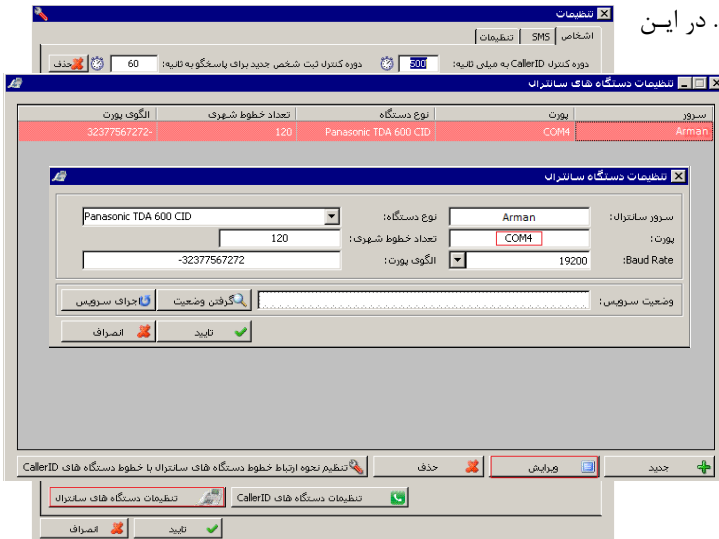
. در این

تنظیمات

اشخاص | SMS | تنظیمات

دوره کنترل CallerID به میلی ثانیه: 500 دوره کنترل ثبت شخص جدید برای پاسخگو به ثانیه: 60 حذف

تنظیمات دستگاه های سانترال

| سرور | پورت | نوع دستگاه | تعداد خطوط شهری | الگوی پورت |
|---|---|---|---|---|
| Arman | COM4 | Panasonic TDA 600 CID | 120 | 32377567272- |

تنظیمات دستگاه سانترال

سرور سانترال: Arman
نوع دستگاه: Panasonic TDA 600 CID
پورت: COM4
تعداد خطوط شهری: 120
Baud Rate: 19200
الگوی پورت: -32377567272

وضعیت سرویس:
گرفتن وضعیت
اجرای سرویس

تایید
انصراف

جدید
ویرایش
حذف
تنظیم نحوه ارتباط خطوط دستگاه های سانترال با خطوط دستگاه های CallerID

تنظیمات دستگاه های CallerID
تنظیمات دستگاه های سانترال

تایید
انصراف